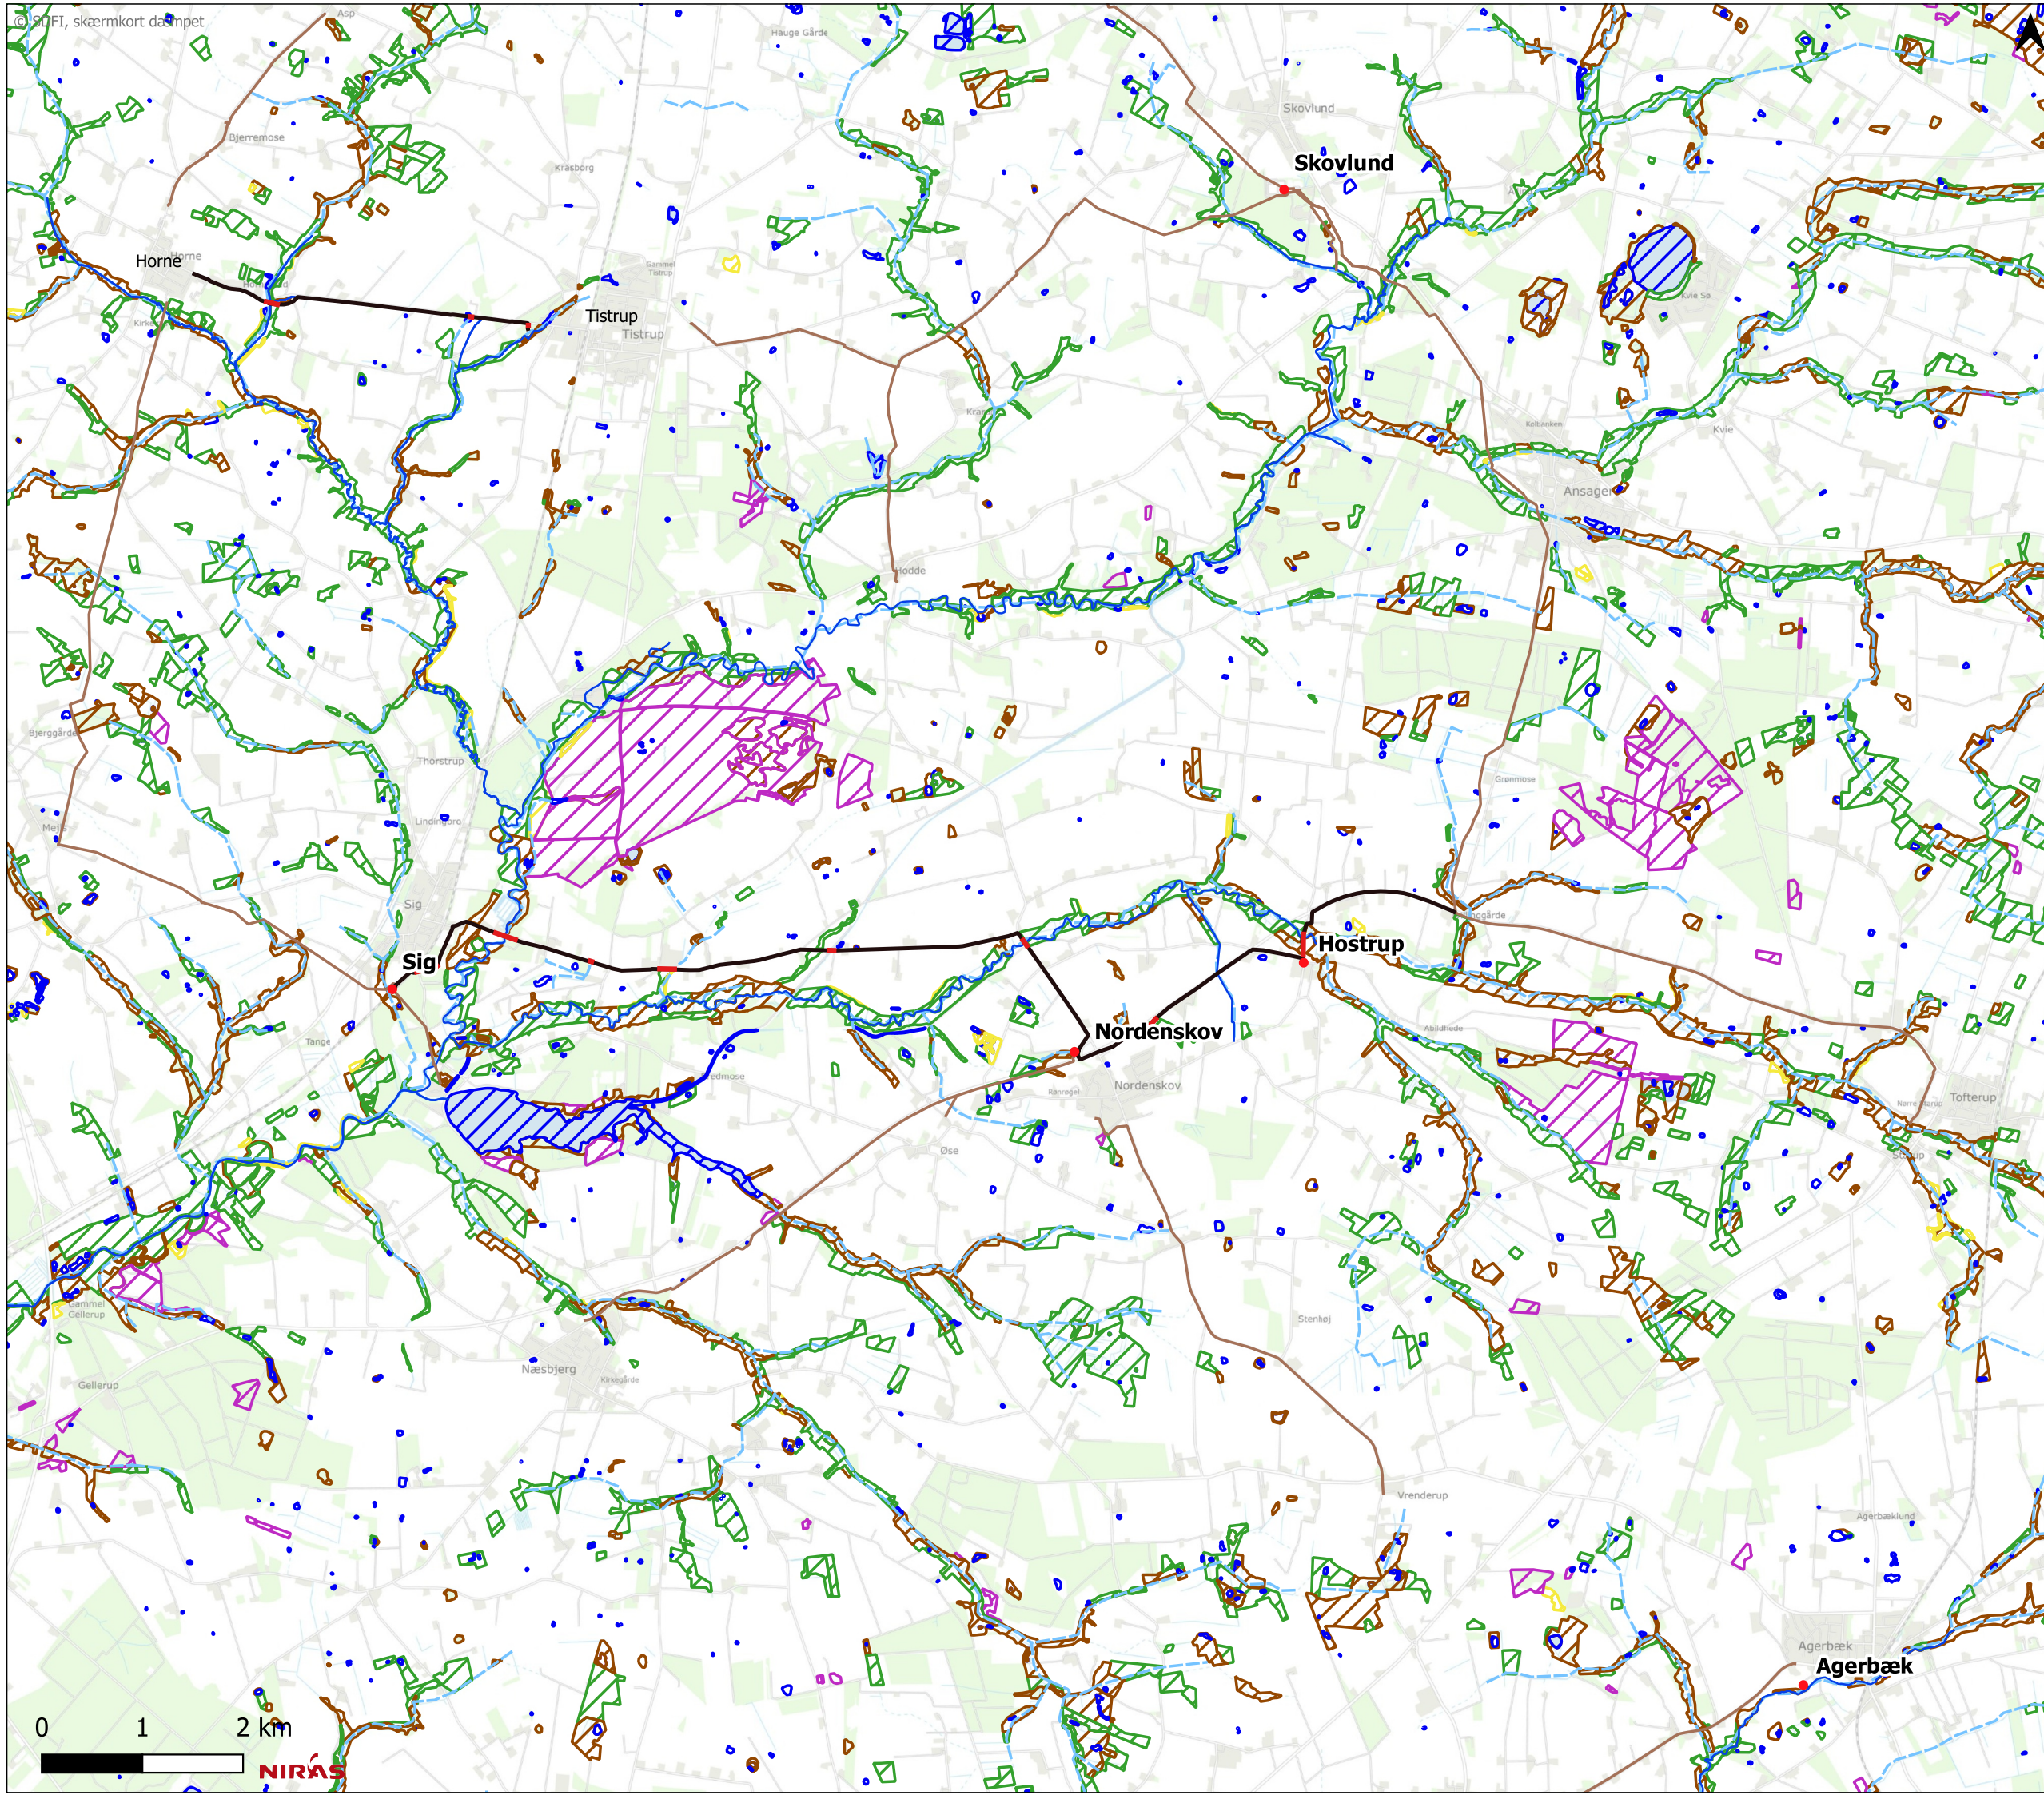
© SDFI, skærmkort dæmpet

Asp
Hauge Gårde
Skovlund
Skovlund
Bjerremose
Krasborg
Horne
Horne
Gammel Tistrup
Tistrup
Tistrup
Kirk Sø
Kolbanken
Kvie
Ansager
Hodde
Bjerregård
Thorstrup
Grønmose
Lindinggård
Meil
Sig
Sig
Hostrup
Nordenskov
Tange
Nordenskov
Tofterup
Øse
Gammel Gellerup
Stenhøj
Næsbjerg
Gellerup
Vrenderup
Agerbæklund
Agerbæk
Agerbæk

0 1 2 km
NIRAS